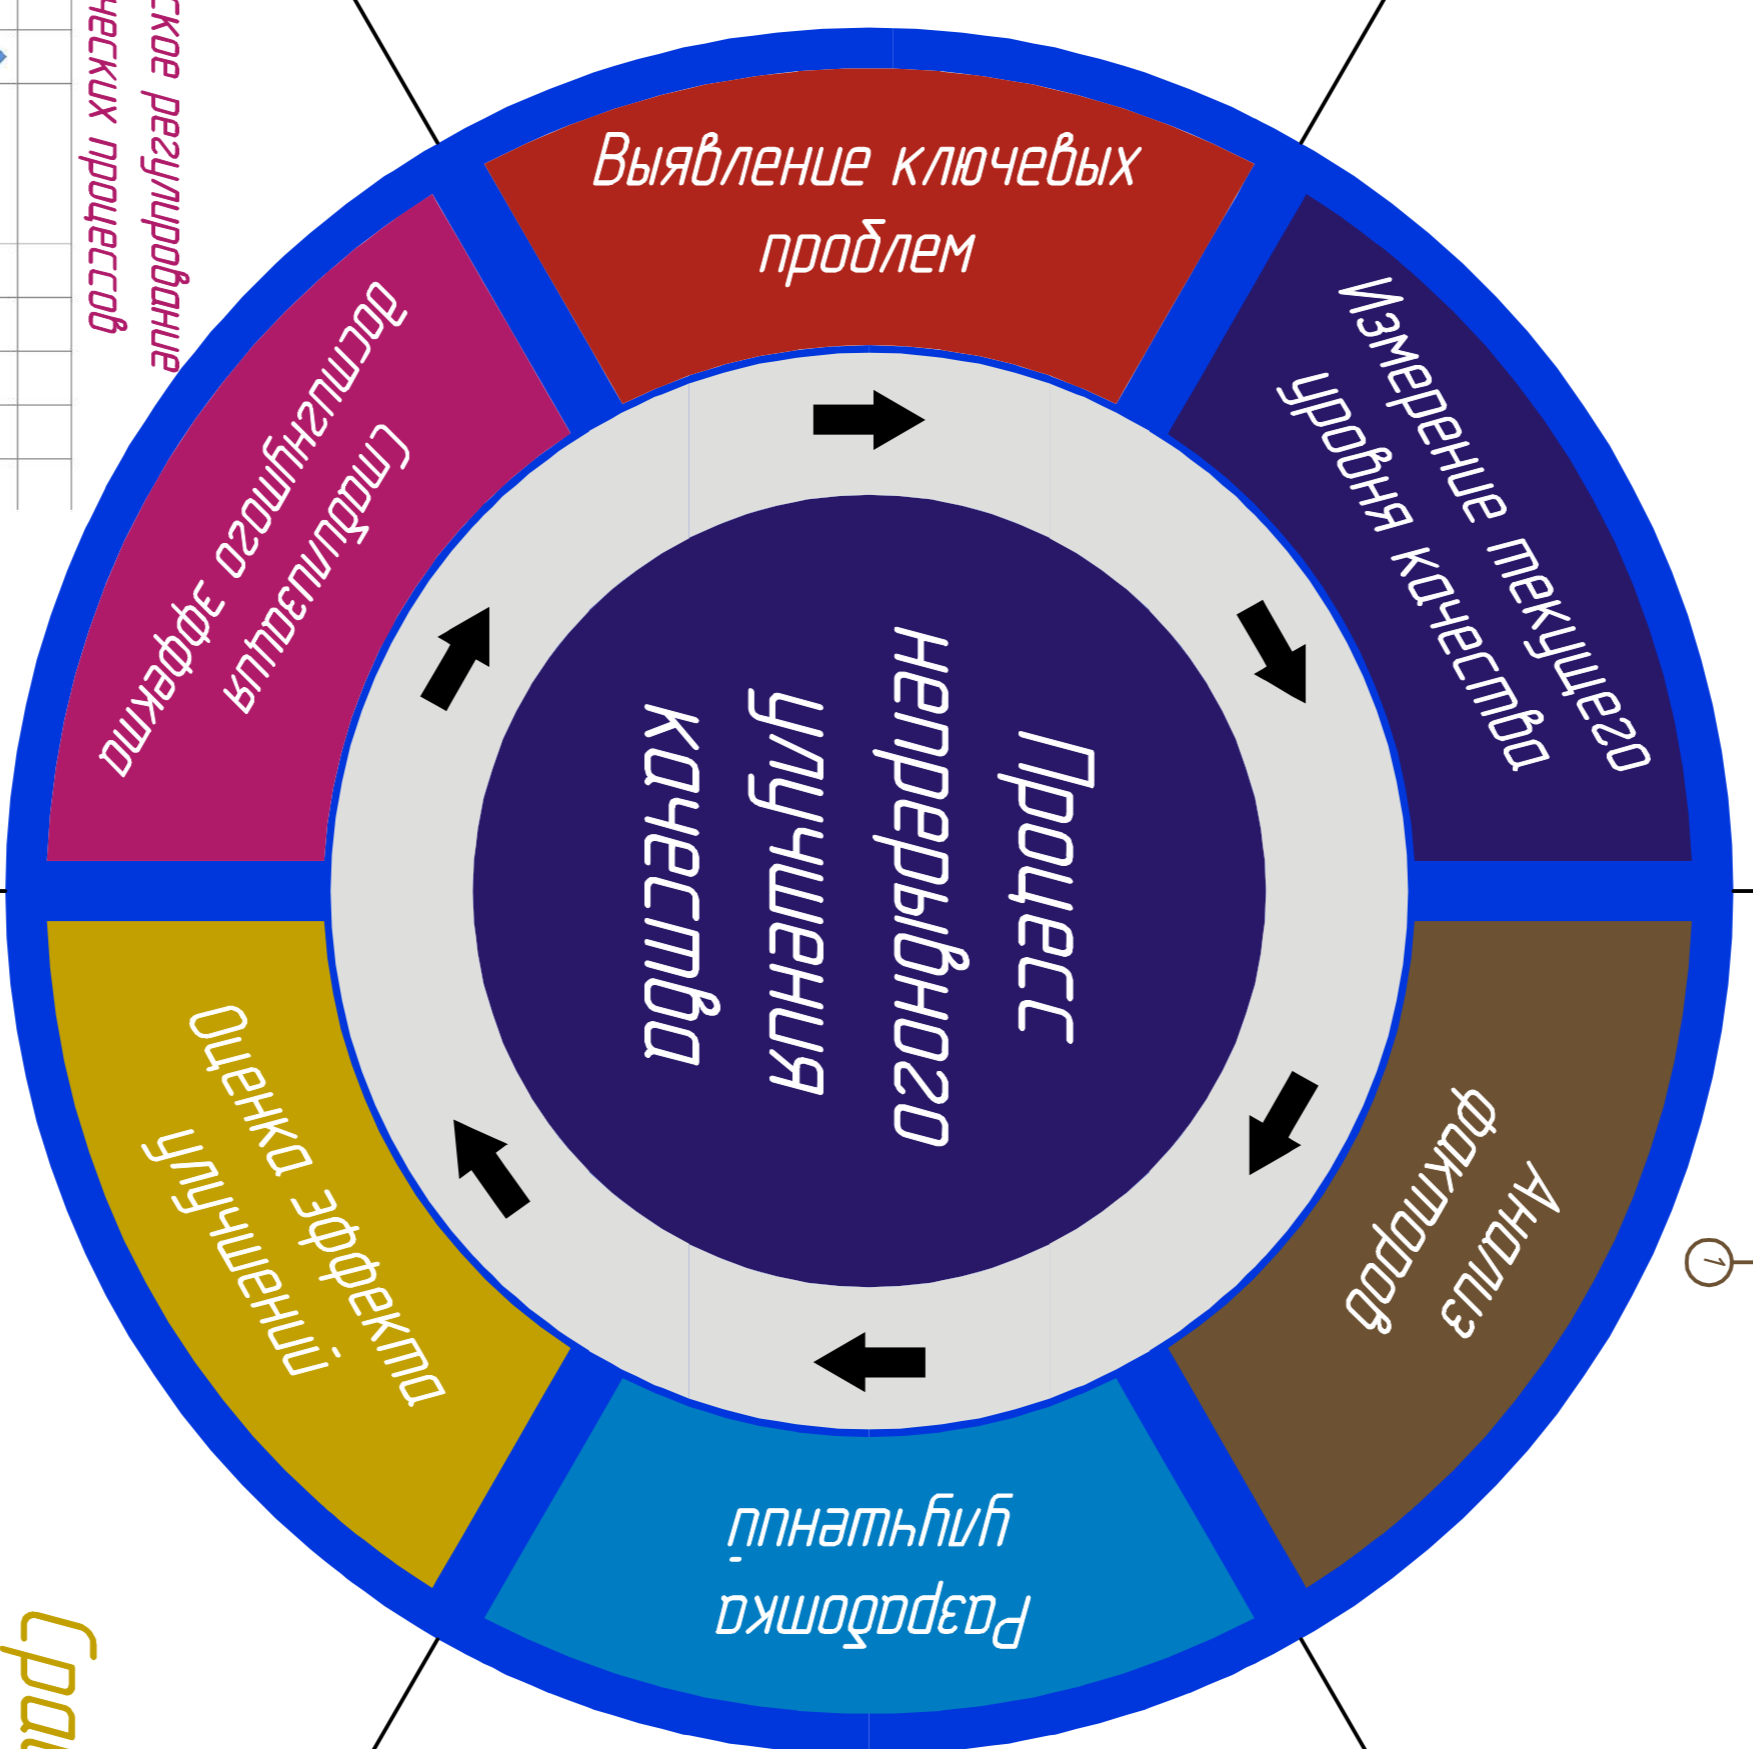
Выявление ключевых проблем

Измерение текущего уровня качества

Анализ факторов

Разработка улучшений

Оценка эффекта улучшений

Стабилизация достигнутого эффекта

Процесс непрерывного улучшения качества

...ское регулирование
...ческих процессов

Сра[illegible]